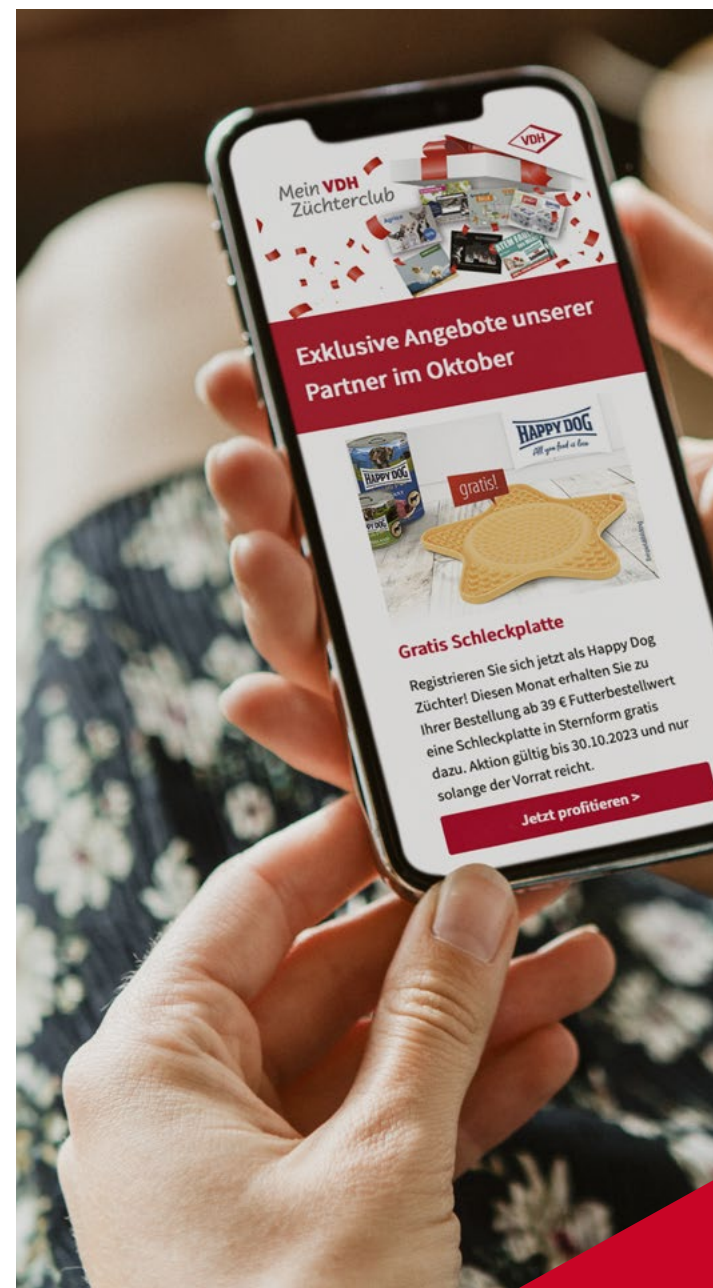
VDH

Mein VDH Züchterclub

Exklusive Angebote unserer Partner im Oktober

HAPPY DOG
All you feed is love

HAPPY DOG

gratis!

Beispielabbildung

Gratis Schleckplatte

Registrieren Sie sich jetzt als Happy Dog Züchter! Diesen Monat erhalten Sie zu Ihrer Bestellung ab 39 € Futterbestellwert eine Schleckplatte in Sternform gratis dazu. Aktion gültig bis 30.10.2023 und nur solange der Vorrat reicht.

Jetzt profitieren >